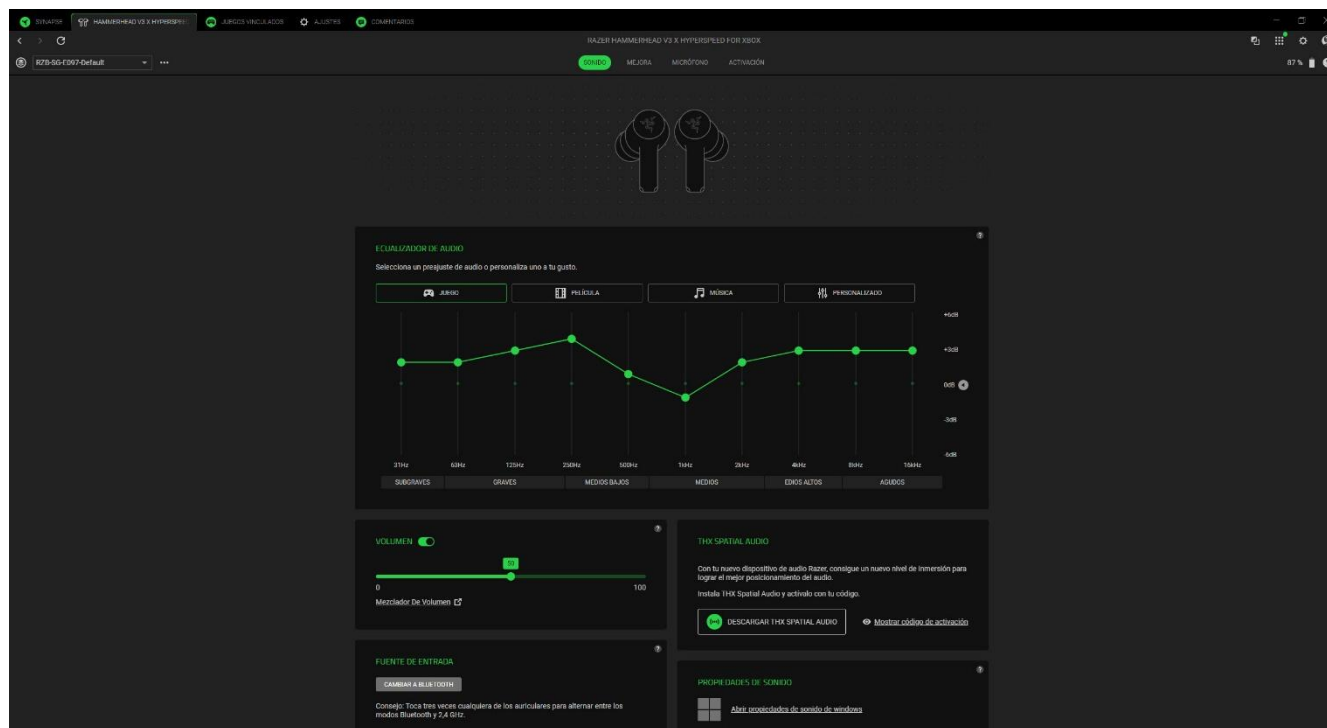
SYNAPSE HAMMERHEAD V3 X HYPERSPE JUEGOS VINCULADOS AJUSTES COMENTARIOS

RAZER HAMMERHEAD V3 X HYPERSPEED FOR XBOX

RZB-SG-E097-Default

SONIDO MEJORA MICRÓFONO ACTIVACIÓN

87 %

ECUALIZADOR DE AUDIO

Selecciona un preajuste de audio o personaliza uno a tu gusto.

JUEGO PELÍCULA MÚSICA PERSONALIZADO

+6dB
+3dB
0dB
-3dB
-6dB

31Hz 63Hz 125Hz 250Hz 500Hz 1kHz 2kHz 4kHz 8kHz 16kHz

SUBGRAVES GRAVES MEDIOS BAJOS MEDIOS EDIOS ALTOS AGUDOS

VOLUMEN

50

0 100

Mezclador De Volumen

THX SPATIAL AUDIO

Con tu nuevo dispositivo de audio Razer, consigue un nuevo nivel de inmersión para lograr el mejor posicionamiento del audio.

Instala THX Spatial Audio y actívalo con tu código.

DESCARGAR THX SPATIAL AUDIO

Mostrar código de activación

FUENTE DE ENTRADA

CAMBIAR A BLUETOOTH

Consejo: Toca tres veces cualquiera de los auriculares para alternar entre los modos Bluetooth y 2,4 GHz.

PROPIEDADES DE SONIDO

Abrir propiedades de sonido de windows